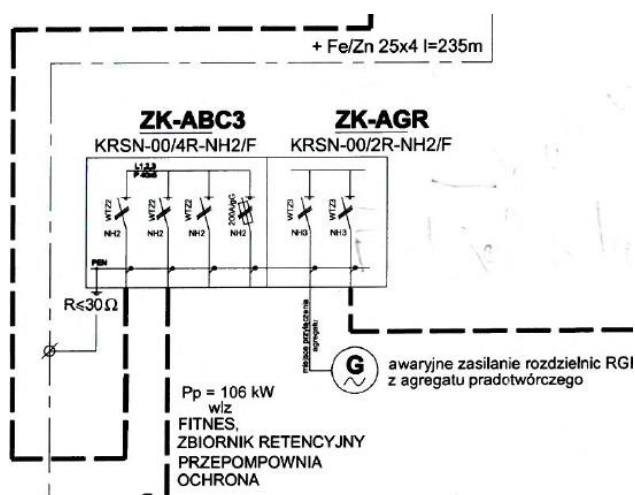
+ Fe/Zn 25x4 l=235m

ZK-ABC3
KRSN-00/4R-NH2/F

ZK-AGR
KRSN-00/2R-NH2/F

L1,2,3
PEN

WTZ2
NH2

WTZ2
NH2

WTZ2
NH2

200AgG
NH2

WTZ3
NH3

WTZ3
NH3

PEN

R≤30Ω

miejsce podłączenia agregatu

G

awaryjne zasilanie rozdzielnic RG
z agregatu prądotwórczego

Pp = 106 kW
w/z
FITNES,
ZBIORNIK RETENCYJNY
PRZEPOMPOWNIA
OCHRONA